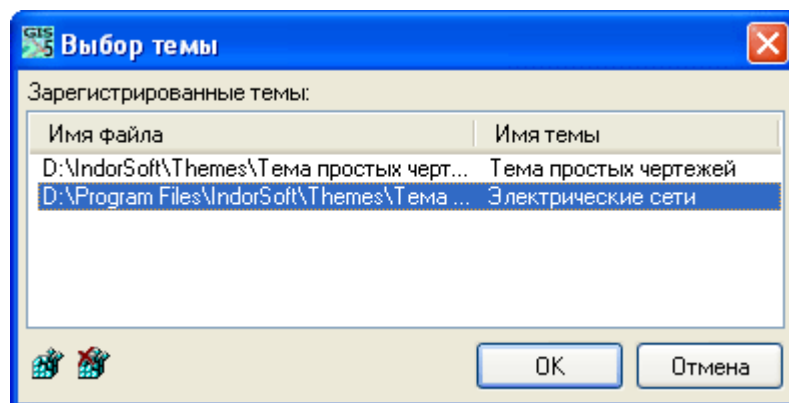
GIS 5 Выбор темы

Зарегистрированные темы:

| Имя файла | Имя темы |
|---|---|
| D:\IndorSoft\Themes\Тема простых черт... | Тема простых чертежей |
| D:\Program Files\IndorSoft\Themes\Тема ... | Электрические сети |

OK Отмена